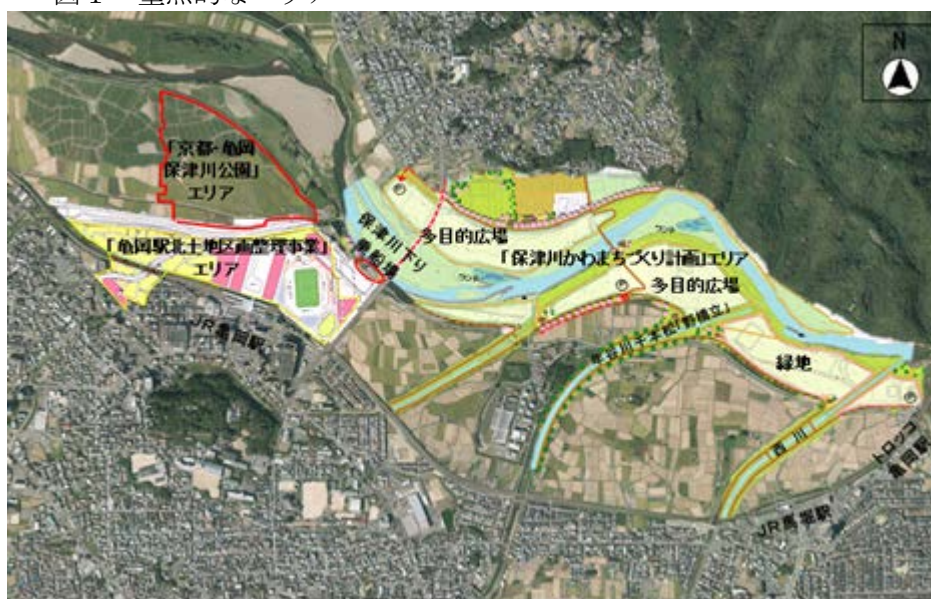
図1　重点的な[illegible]

N

「京都・亀岡保津川公園」エリア

「亀岡駅北土地区画整理事業」エリア

JR亀岡駅

保津川下り乗船場

多目的広場

「保津川かわまちづくり計画」エリア

多目的広場

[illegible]川千本松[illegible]

緑地

西川

トロッコ亀岡駅

JR馬堀駅